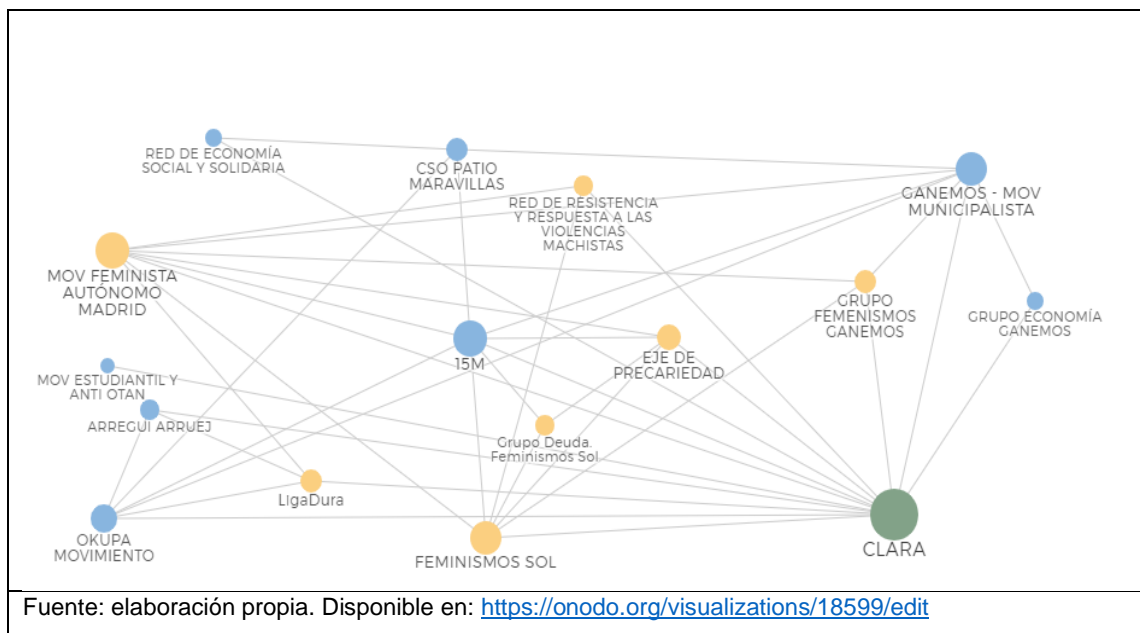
RED DE ECONOMÍA SOCIAL Y SOLIDARIA

CSO PATIO MARAVILLAS

GANEMOS - MOV MUNICIPALISTA

RED DE RESISTENCIA Y RESPUESTA A LAS VIOLENCIAS MACHISTAS

MOV FEMINISTA AUTÓNOMO MADRID

GRUPO FEMENISMOS GANEMOS

GRUPO ECONOMÍA GANEMOS

15M

EJE DE PRECARIEDAD

MOV ESTUDIANTIL Y ANTI OTAN

ARREGUI ARRUEJ

Grupo Deuda. Feminismos Sol

LigaDura

OKUPA MOVIMIENTO

FEMINISMOS SOL

CLARA

Fuente: elaboración propia. Disponible en: https://onodo.org/visualizations/18599/edit